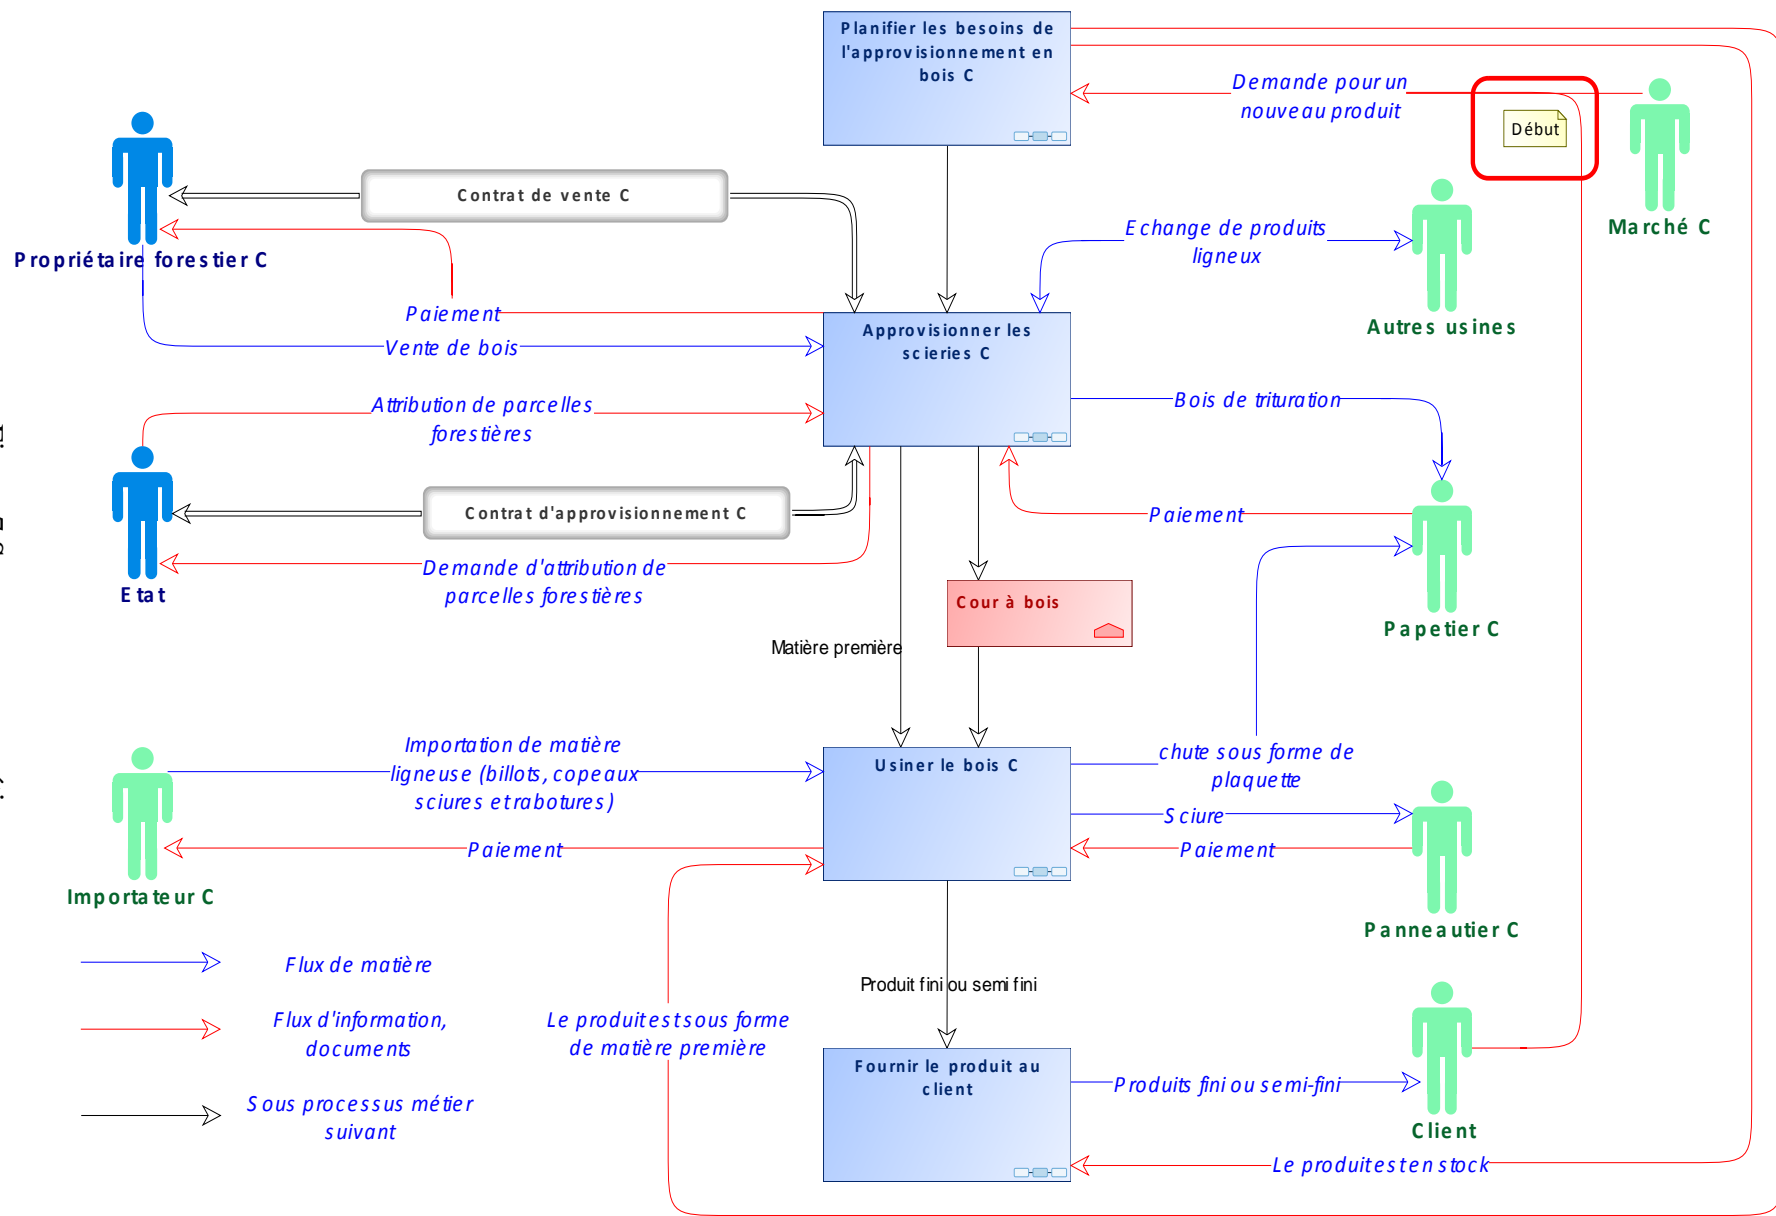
Planifier les besoins de l'approvisionnement en bois C

Demande pour un nouveau produit

Début

Marché C

Contrat de vente C

Propriétaire forestier C

Echange de produits ligneux

Autres usines

Paiement

Vente de bois

Approvisionner les scieries C

Attribution de parcelles forestières

Bois de trituration

Etat

Contrat d'approvisionnement C

Paiement

Demande d'attribution de parcelles forestières

Cour à bois

Papetier C

Matière première

Importation de matière ligneuse (billots, copeaux sciures et rabotures)

Usiner le bois C

chute sous forme de plaquette

Sciure

Paiement

Paiement

Importateur C

Panneautier C

Flux de matière

Produit fini ou semi fini

Flux d'information, documents

Le produit est sous forme de matière première

Client

Fournir le produit au client

Produits fini ou semi-fini

Sous processus métier suivant

Le produit est en stock